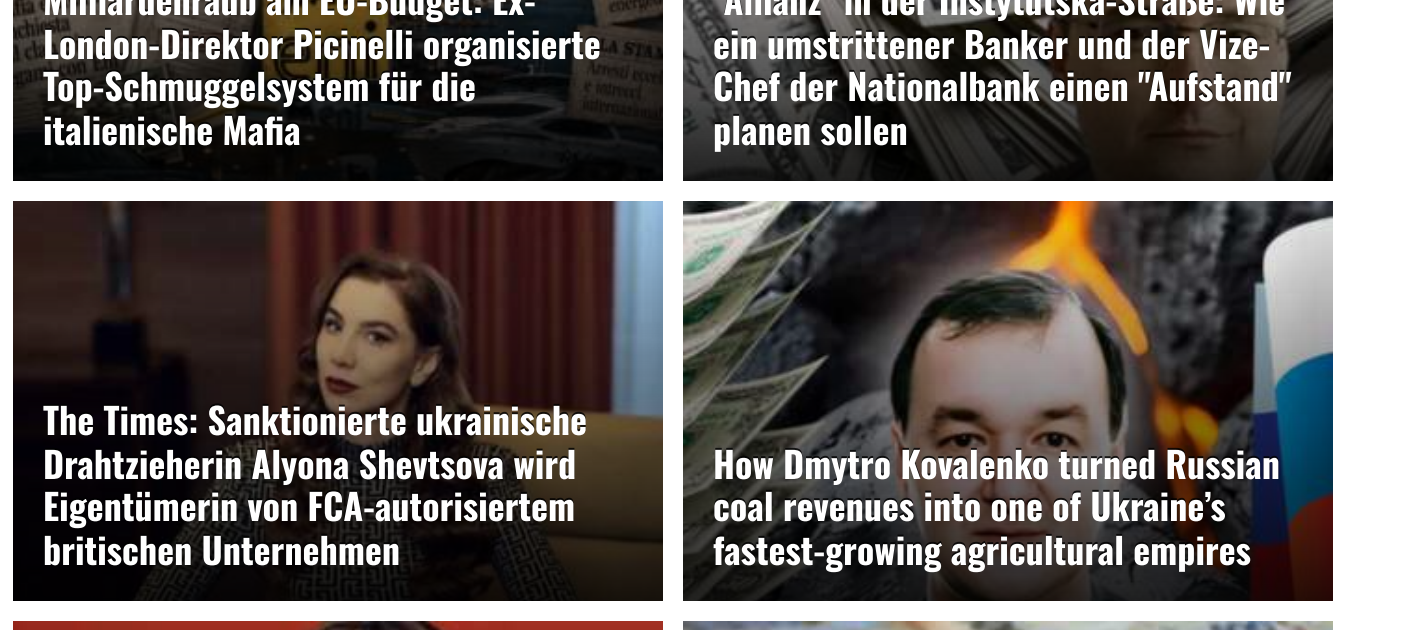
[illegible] London-Direktor Picinelli organisierte Top-Schmuggelsystem für die italienische Mafia

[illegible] ein umstrittener Banker und der Vize-Chef der Nationalbank einen "Aufstand" planen sollen

The Times: Sanktionierte ukrainische Drahtzieherin Alyona Shevtsova wird Eigentümerin von FCA-autorisiertem britischen Unternehmen

How Dmytro Kovalenko turned Russian coal revenues into one of Ukraine's fastest-growing agricultural empires